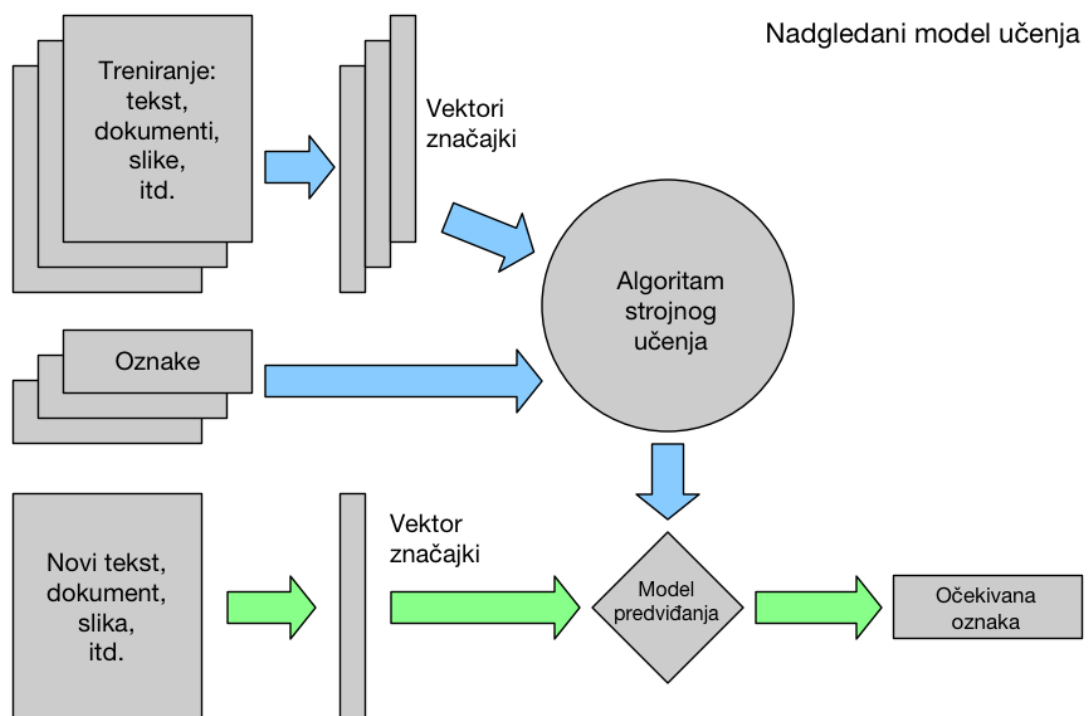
Nadgledani model učenja

Treniranje: tekst, dokumenti, slike, itd.

Vektori značajki

Algoritam strojnog učenja

Oznake

Novi tekst, dokument, slika, itd.

Vektor značajki

Model predviđanja

Očekivana oznaka